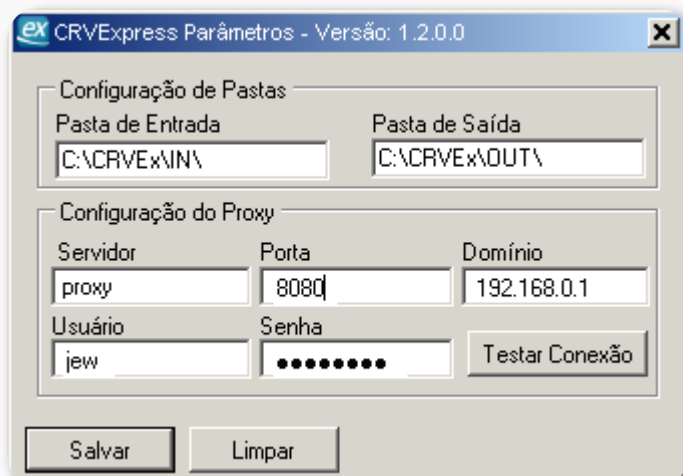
ex CRVExpress Parâmetros - Versão: 1.2.0.0

Configuração de Pastas

Pasta de Entrada
C:\CRVEx\IN\

Pasta de Saída
C:\CRVEx\OUT\

Configuração do Proxy

Servidor
proxy

Porta
8080

Domínio
192.168.0.1

Usuário
jew

Senha
●●●●●●●●●

Testar Conexão

Salvar

Limpar